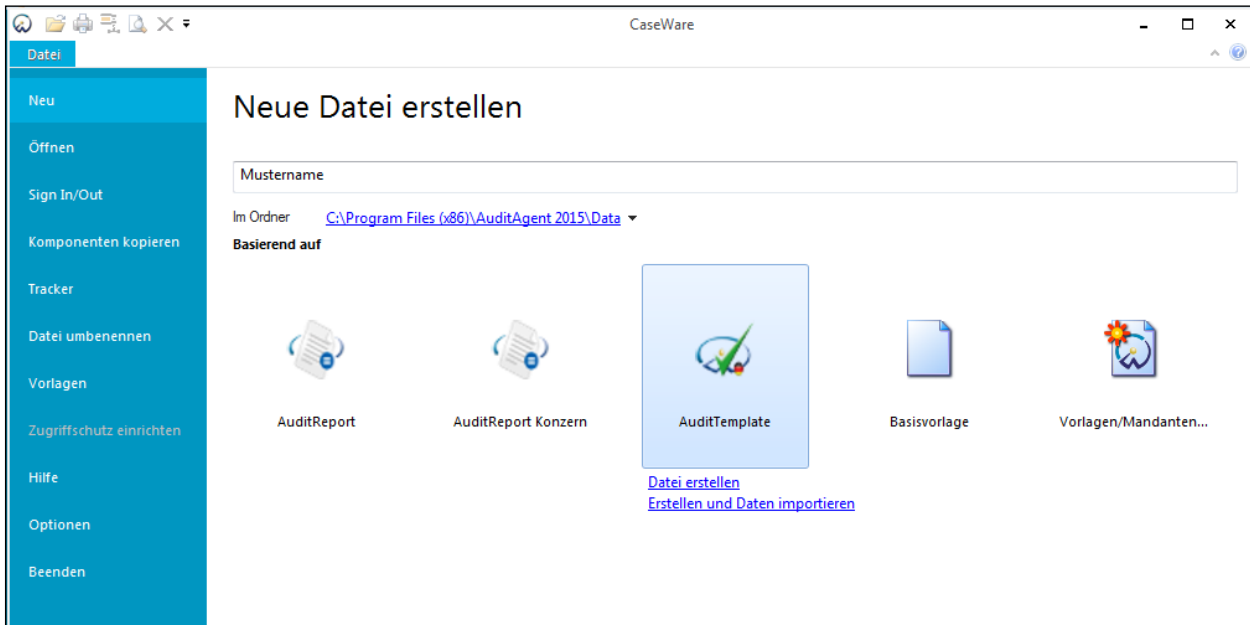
CaseWare

Datei

Neu
Öffnen
Sign In/Out
Komponenten kopieren
Tracker
Datei umbenennen
Vorlagen
Zugriffschutz einrichten
Hilfe
Optionen
Beenden

Neue Datei erstellen

Mustername

Im Ordner C:\Program Files (x86)\AuditAgent 2015\Data

Basierend auf

AuditReport
AuditReport Konzern
AuditTemplate
Basisvorlage
Vorlagen/Mandanten...

Datei erstellen
Erstellen und Daten importieren